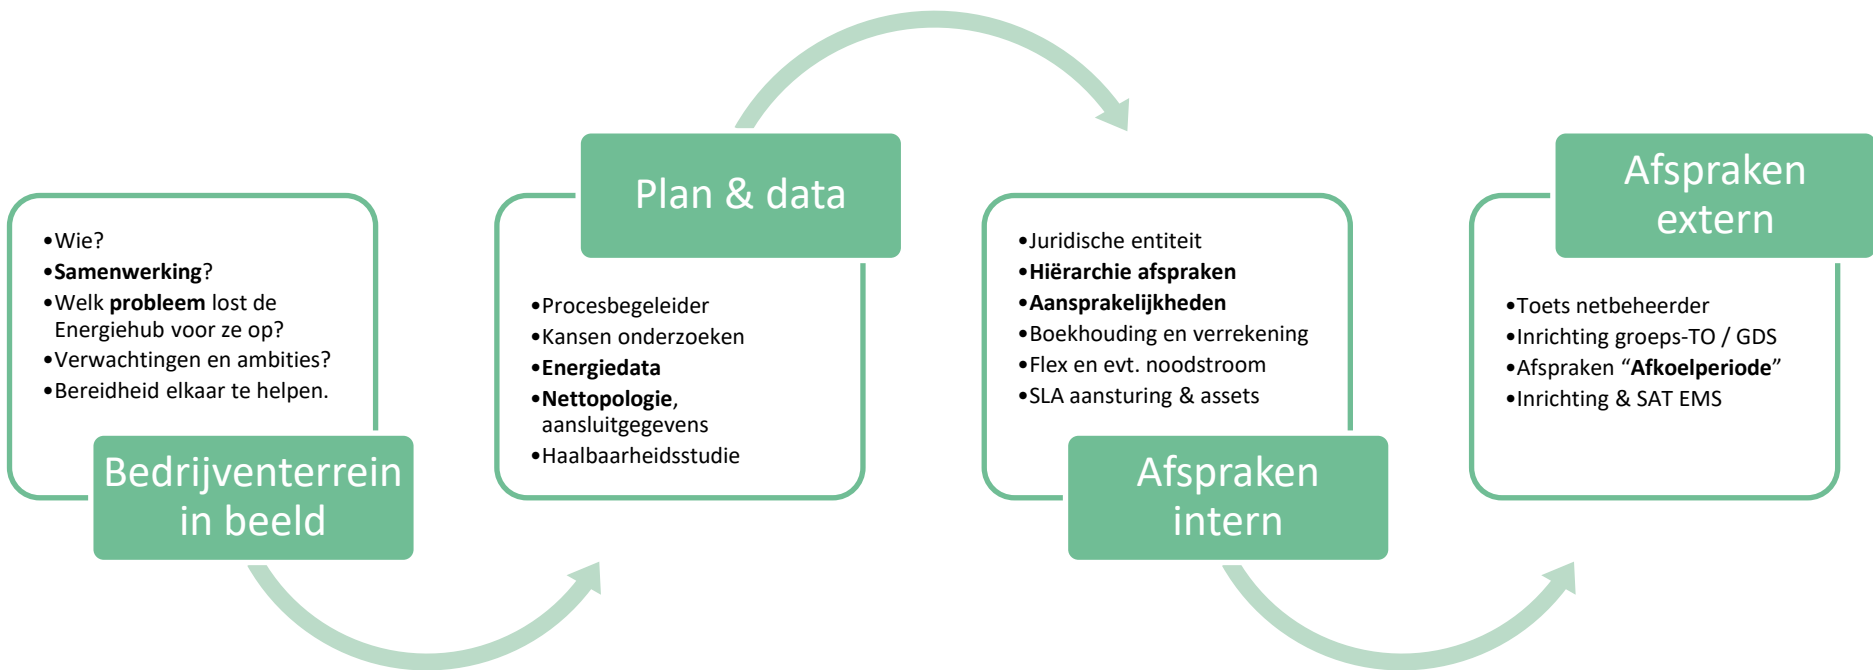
•Wie?
•Samenwerking?
•Welk probleem lost de Energiehub voor ze op?
•Verwachtingen en ambities?
•Bereidheid elkaar te helpen.

Bedrijventerrein in beeld

Plan & data

•Procesbegeleider
•Kansen onderzoeken
•Energiedata
•Nettopologie, aansluitgegevens
•Haalbaarheidsstudie

•Juridische entiteit
•Hiërarchie afspraken
•Aansprakelijkheden
•Boekhouding en verrekening
•Flex en evt. noodstroom
•SLA aansturing & assets

Afspraken intern

Afspraken extern

•Toets netbeheerder
•Inrichting groeps-TO / GDS
•Afspraken “Afkoelperiode”
•Inrichting & SAT EMS